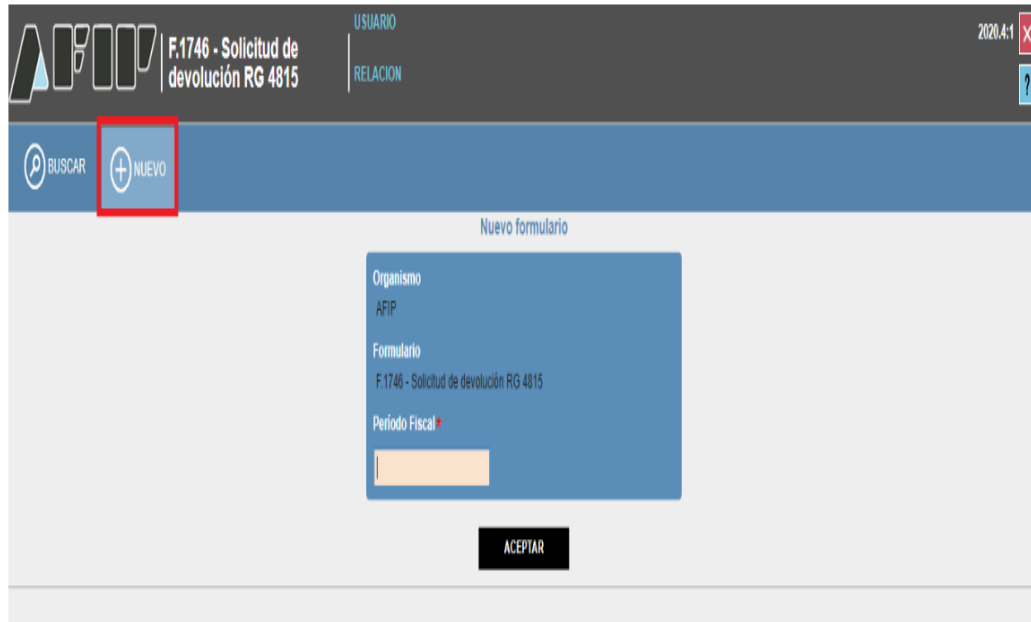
AFIP

F.1746 - Solicitud de devolución RG 4815

USUARIO

RELACION

2020.4:1

X

?

BUSCAR

NUEVO

Nuevo formulario

Organismo

AFIP

Formulario

F.1746 - Solicitud de devolución RG 4815

Período Fiscal*

ACEPTAR